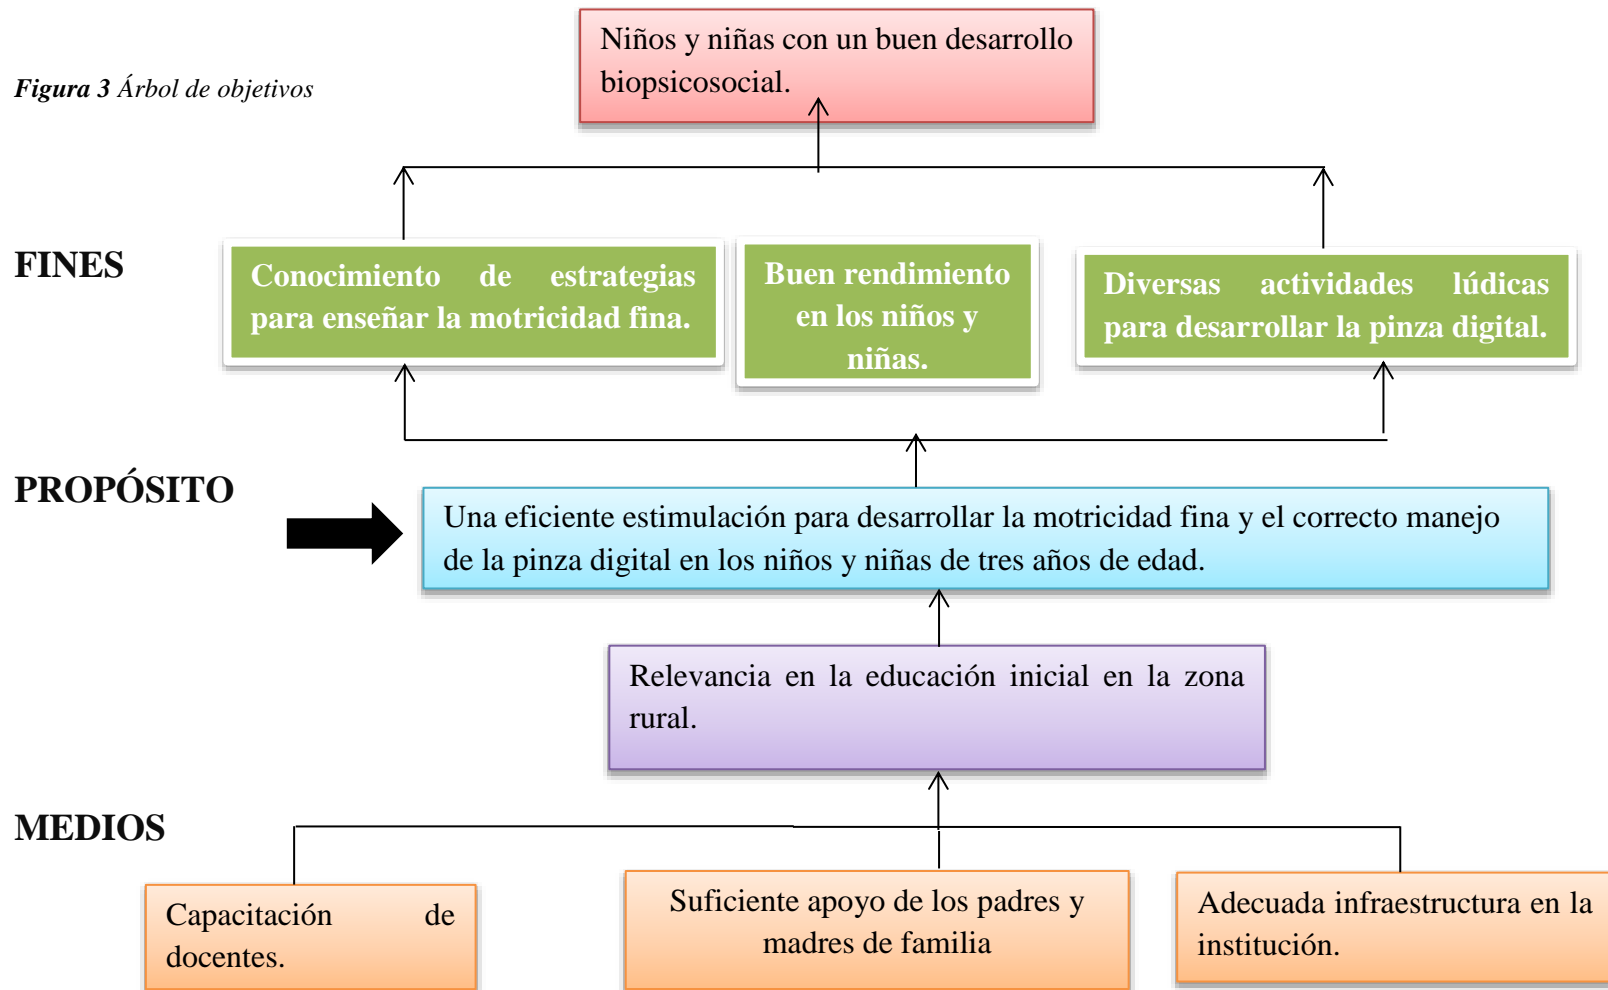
Figura 3 Árbol de objetivos

Niños y niñas con un buen desarrollo biopsicosocial.

FINES

Conocimiento de estrategias para enseñar la motricidad fina.

Buen rendimiento en los niños y niñas.

Diversas actividades lúdicas para desarrollar la pinza digital.

PROPÓSITO

Una eficiente estimulación para desarrollar la motricidad fina y el correcto manejo de la pinza digital en los niños y niñas de tres años de edad.

Relevancia en la educación inicial en la zona rural.

MEDIOS

Capacitación de docentes.

Suficiente apoyo de los padres y madres de familia

Adecuada infraestructura en la institución.